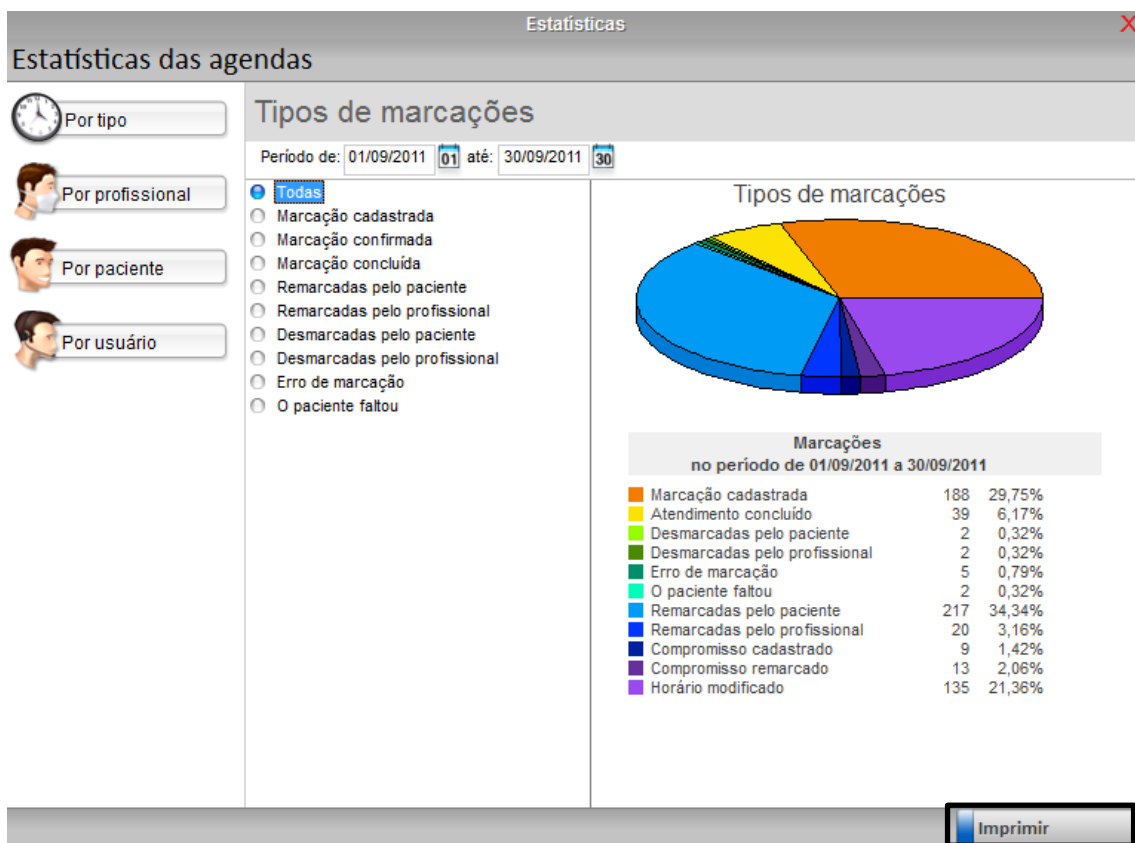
Estatísticas

Estatísticas das agendas

Por tipo

Por profissional

Por paciente

Por usuário

Tipos de marcações

Período de: 01/09/2011 01 até: 30/09/2011 30

Todas
Marcação cadastrada
Marcação confirmada
Marcação concluída
Remarcadas pelo paciente
Remarcadas pelo profissional
Desmarcadas pelo paciente
Desmarcadas pelo profissional
Erro de marcação
O paciente faltou

Tipos de marcações

Marcações
no período de 01/09/2011 a 30/09/2011

| | | |
|---|---|---|
| Marcação cadastrada | 188 | 29,75% |
| Atendimento concluído | 39 | 6,17% |
| Desmarcadas pelo paciente | 2 | 0,32% |
| Desmarcadas pelo profissional | 2 | 0,32% |
| Erro de marcação | 5 | 0,79% |
| O paciente faltou | 2 | 0,32% |
| Remarcadas pelo paciente | 217 | 34,34% |
| Remarcadas pelo profissional | 20 | 3,16% |
| Compromisso cadastrado | 9 | 1,42% |
| Compromisso remarcado | 13 | 2,06% |
| Horário modificado | 135 | 21,36% |

Imprimir